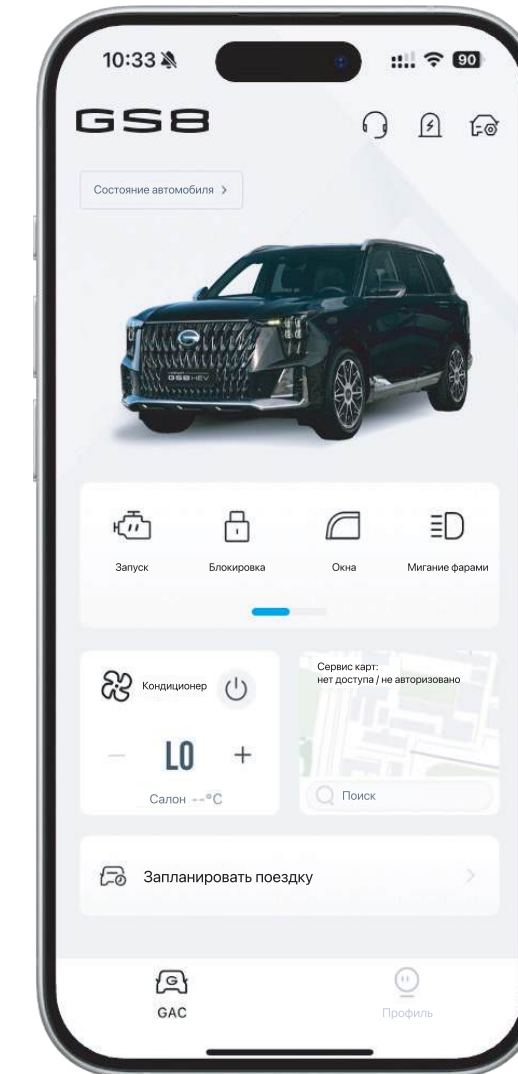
10:33

90

GS8

Состояние автомобиля >

GS8 HEV

Запуск

Блокировка

Окна

Мигание фарами

Кондиционер

— LO +

Салон --°C

Сервис карт:
нет доступа / не авторизовано

Поиск

Запланировать поездку

>

GAC

Профиль